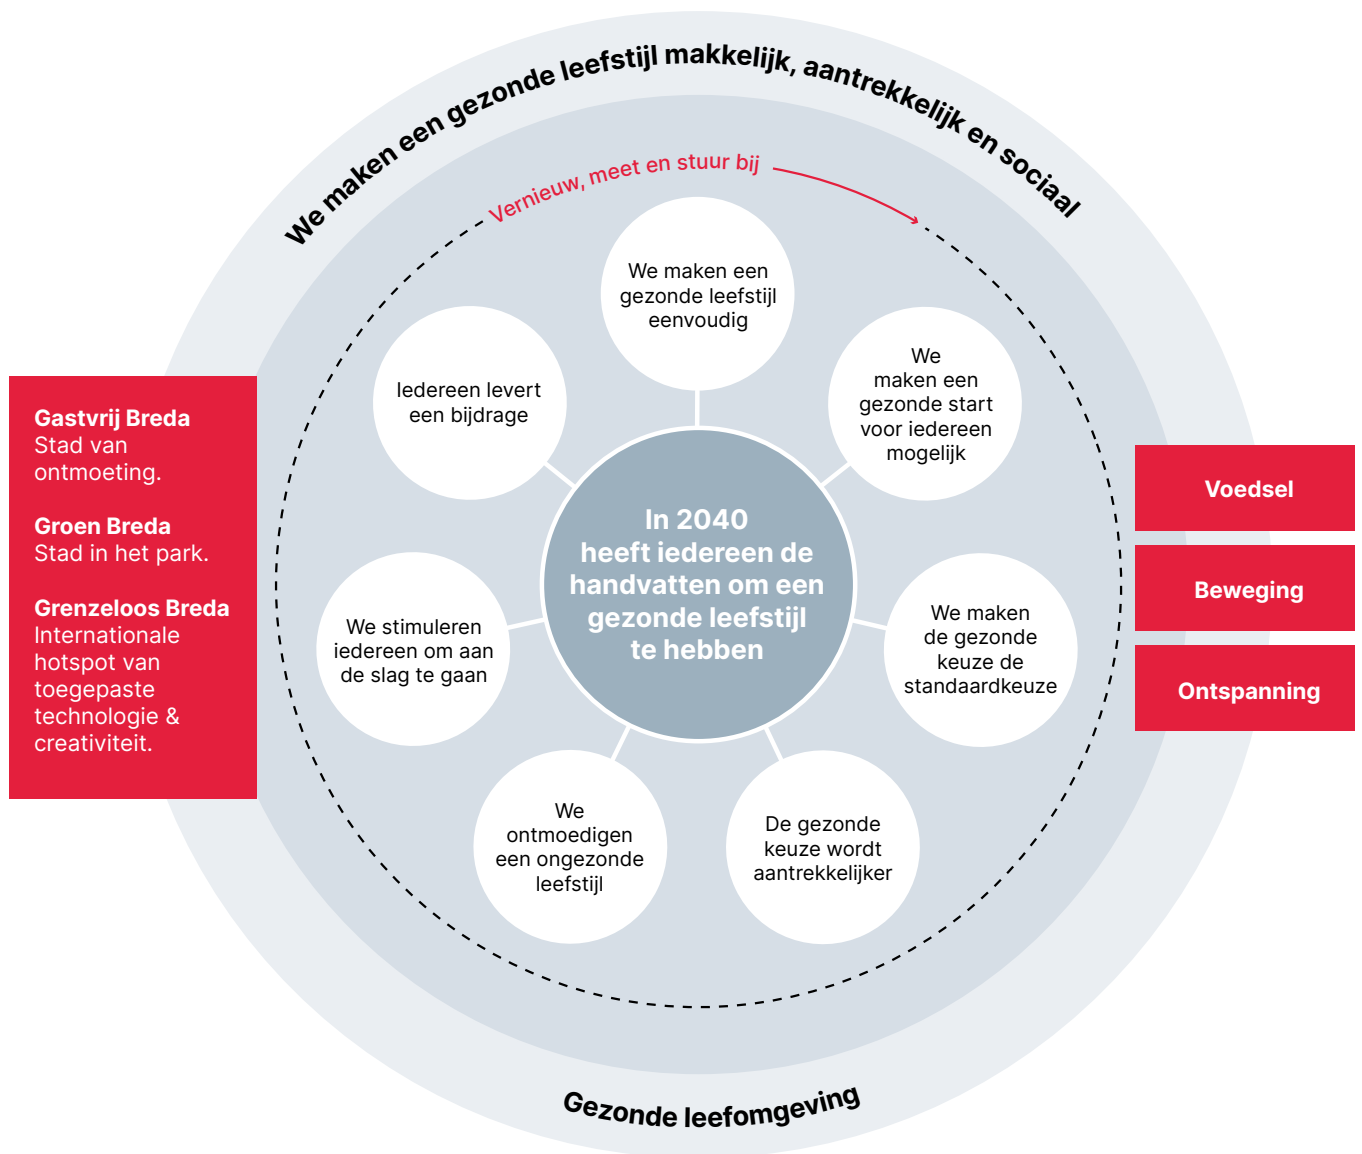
We maken een gezonde leefstijl makkelijk, aantrekkelijk en sociaal

Vernieuw, meet en stuur bij

Gastvrij Breda
Stad van ontmoeting.

Groen Breda
Stad in het park.

Grenzeloos Breda
Internationale hotspot van toegepaste technologie & creativiteit.

We maken een gezonde leefstijl eenvoudig

Iedereen levert een bijdrage

We maken een gezonde start voor iedereen mogelijk

In 2040 heeft iedereen de handvatten om een gezonde leefstijl te hebben

We stimuleren iedereen om aan de slag te gaan

We maken de gezonde keuze de standaardkeuze

We ontmoedigen een ongezonde leefstijl

De gezonde keuze wordt aantrekkelijker

Voedsel

Beweging

Ontspanning

Gezonde leefomgeving